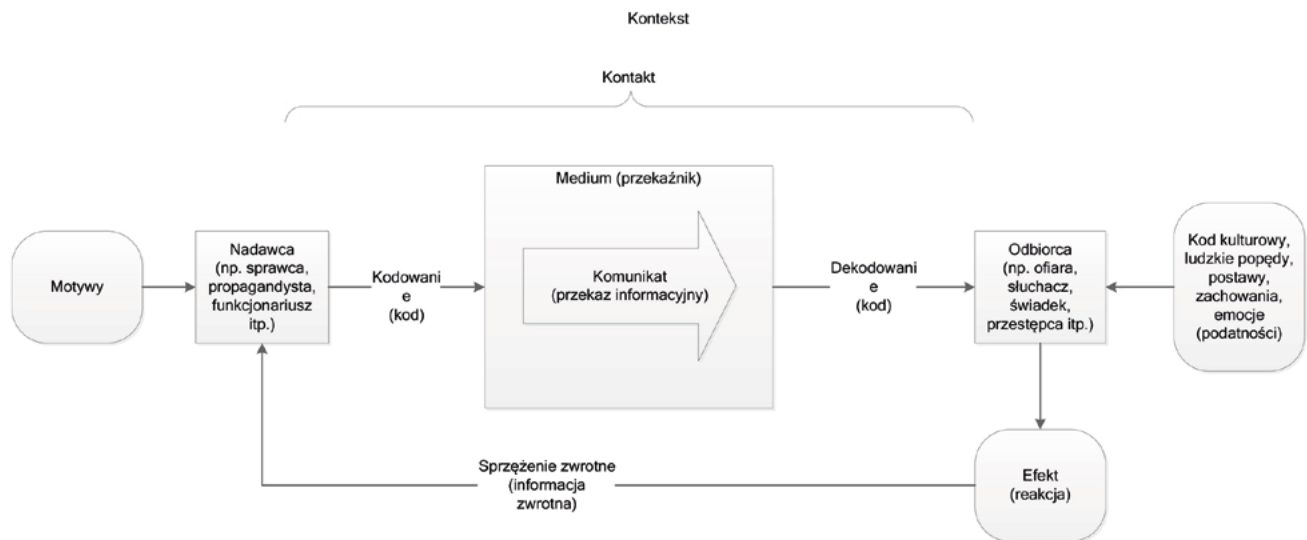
Kontekst

Kontakt

Motywy

Nadawca (np. sprawca, propagandysta, funkcjonariusz itp.)

Kodowani e (kod)

Medium (przekaźnik)

Komunikat (przekaz informacyjny)

Dekodowani e (kod)

Odbiorca (np. ofiara, słuchacz, świadek, przestępca itp.)

Kod kulturowy, ludzkie popędy, postawy, zachowania, emocje (podatności)

Efekt (reakcja)

Sprzężenie zwrotne (informacja zwrotna)